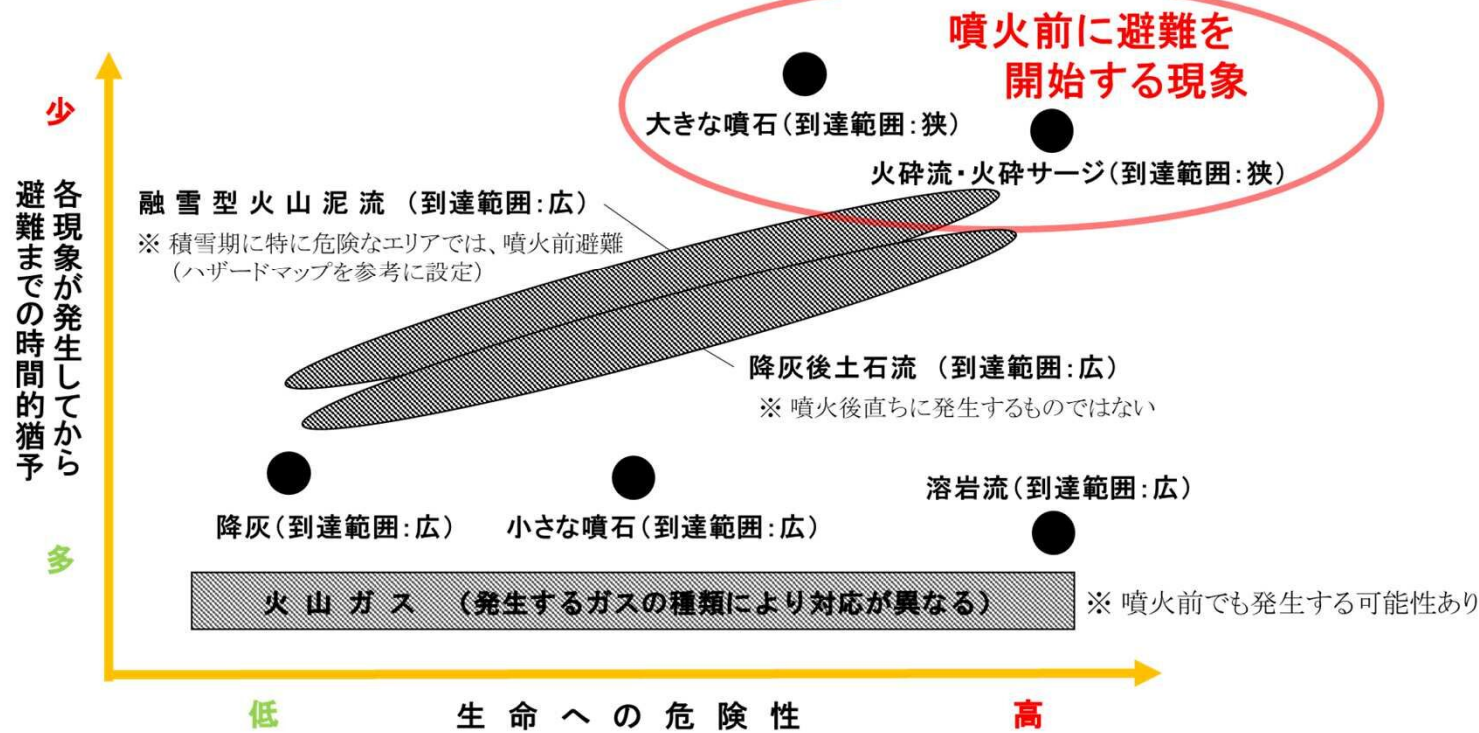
噴火前に避難を
開始する現象

少

各現象が発生してから
避難までの時間的猶予

大きな噴石（到達範囲：狭）

火砕流・火砕サージ（到達範囲：狭）

融雪型火山泥流（到達範囲：広）
※ 積雪期に特に危険なエリアでは、噴火前避難
（ハザードマップを参考に設定）

降灰後土石流（到達範囲：広）
※ 噴火後直ちに発生するものではない

溶岩流（到達範囲：広）

降灰（到達範囲：広）

小さな噴石（到達範囲：広）

多

火山ガス（発生するガスの種類により対応が異なる）

※ 噴火前でも発生する可能性あり

低

生命への危険性

高